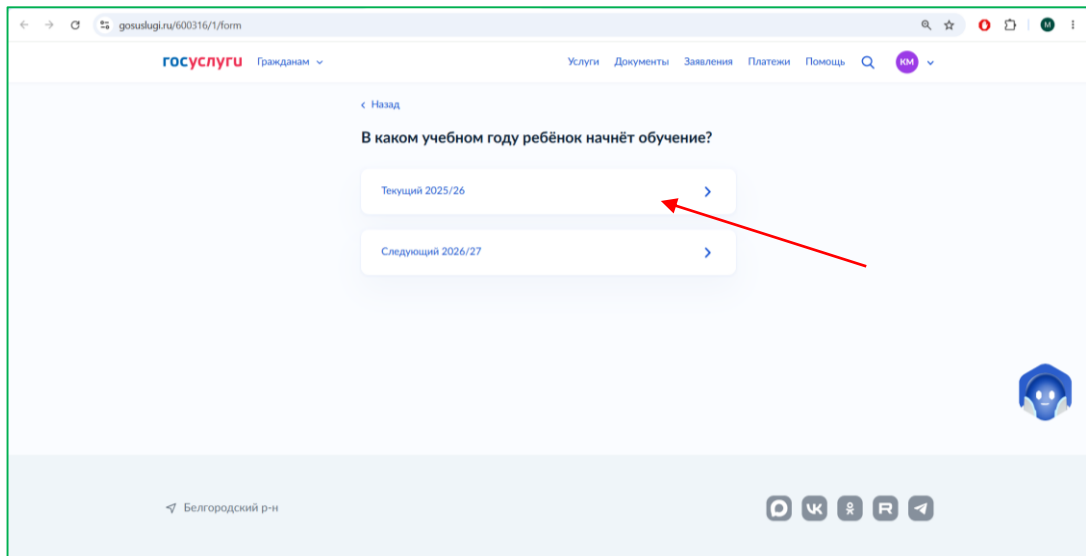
gosuslugi.ru/600316/1/form

M

госуслуги Гражданам

Услуги Документы Заявления Платежи Помощь

КМ

‹ Назад

В каком учебном году ребёнок начнёт обучение?

Текущий 2025/26

Следующий 2026/27

Белгородский р-н